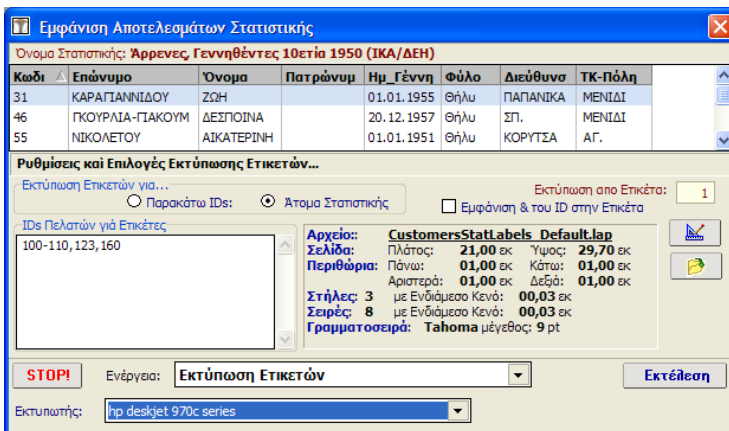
Εμφάνιση Αποτελεσμάτων Στατιστικής

Όνομα Στατιστικής: Άρρενες, Γεννηθέντες 10ετία 1950 (ΙΚΑ/ΔΕΗ)

| Κωδι | Επώνυμο | Όνομα | Πατρώνυμ | Ημ_Γεννη | Φύλο | Διεύθυνσ | ΤΚ-Πόλη |
|---|---|---|---|---|---|---|---|
| 31 | ΚΑΡΑΓΙΑΝΝΙΔΟΥ | ΖΩΗ | | 01.01.1955 | Θήλυ | ΠΑΠΑΝΙΚΑ | ΜΕΝΙΔΙ |
| 46 | ΓΚΟΥΡΛΙΑ-ΓΙΑΚΟΥΜ | ΔΕΣΠΟΙΝΑ | | 20.12.1957 | Θήλυ | ΣΠ. | ΜΕΝΙΔΙ |
| 55 | ΝΙΚΟΛΕΤΟΥ | ΑΙΚΑΤΕΡΙΝΗ | | 01.01.1951 | Θήλυ | ΚΟΡΥΤΣΑ | ΑΓ. |

Ρυθμίσεις και Επιλογές Εκτύπωσης Ετικετών...

Εκτύπωση Ετικετών για...
Παρακάτω IDs:
Άτομα Στατιστικής

Εκτύπωση απο Ετικέτα: 1
Εμφάνιση & του ID στην Ετικέτα

IDs Πελατών γιά Ετικέτες
100-110,123,160

Αρχείο:: CustomersStatLabels_Default.lap
Σελίδα: Πλάτος: 21,00 εκ Ύψος: 29,70 εκ
Περιθώρια: Πάνω: 01,00 εκ Κάτω: 01,00 εκ
Αριστερά: 01,00 εκ Δεξιά: 01,00 εκ
Στήλες: 3 με Ενδιάμεσο Κενό: 00,03 εκ
Σειρές: 8 με Ενδιάμεσο Κενό: 00,03 εκ
Γραμματοσειρά: Tahoma μέγεθος: 9 pt

STOP!
Ενέργεια: Εκτύπωση Ετικετών
Εκτέλεση

Εκτυπωτής: hp deskjet 970c series